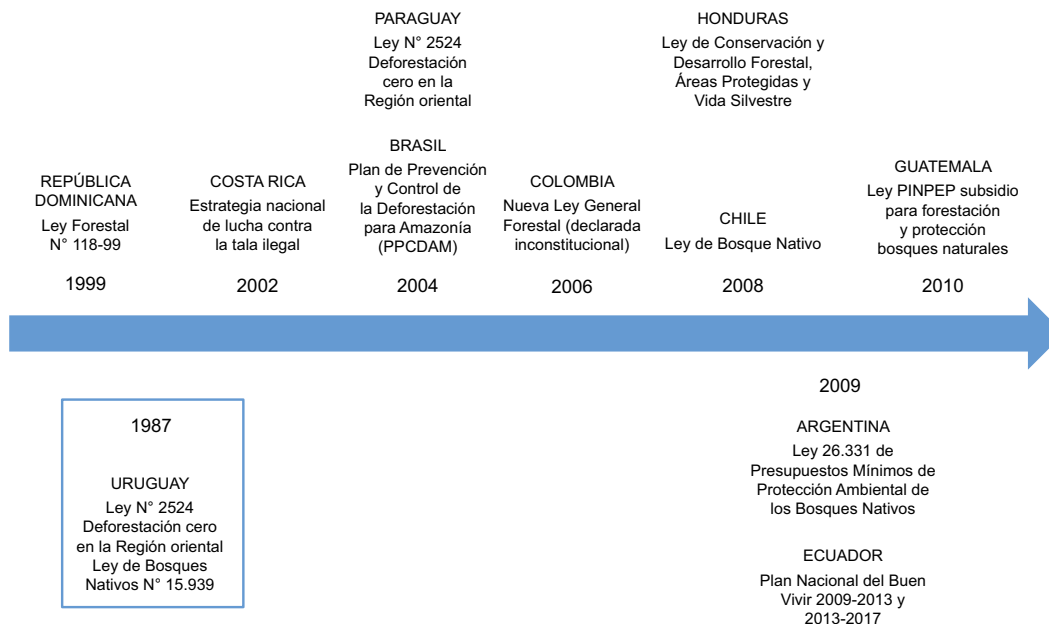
REPÚBLICA DOMINICANA
Ley Forestal N° 118-99
1999

COSTA RICA
Estrategia nacional de lucha contra la tala ilegal
2002

PARAGUAY
Ley N° 2524 Deforestación cero en la Región oriental

BRASIL
Plan de Prevención y Control de la Deforestación para Amazonía (PPCDAM)
2004

COLOMBIA
Nueva Ley General Forestal (declarada inconstitucional)
2006

HONDURAS
Ley de Conservación y Desarrollo Forestal, Áreas Protegidas y Vida Silvestre

CHILE
Ley de Bosque Nativo
2008

GUATEMALA
Ley PINPEP subsidio para forestación y protección bosques naturales
2010

1987

URUGUAY
Ley N° 2524 Deforestación cero en la Región oriental Ley de Bosques Nativos N° 15.939

2009

ARGENTINA
Ley 26.331 de Presupuestos Mínimos de Protección Ambiental de los Bosques Nativos

ECUADOR
Plan Nacional del Buen Vivir 2009-2013 y 2013-2017